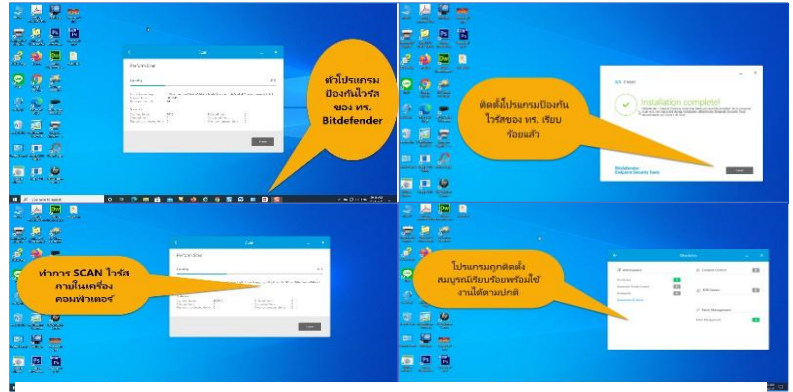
ตัวโปรแกรมป้องกันไวรัสของ ทร. Bitdefender

ติดตั้งโปรแกรมป้องกันไวรัสของ ทร. เรียบร้อยแล้ว

Installation complete!

Bitdefender Endpoint Security Tools

ทำการ SCAN ไวรัสภายในเครื่องคอมพิวเตอร์

โปรแกรมถูกติดตั้งสมบูรณ์เรียบร้อยพร้อมใช้งานได้ตามปกติ